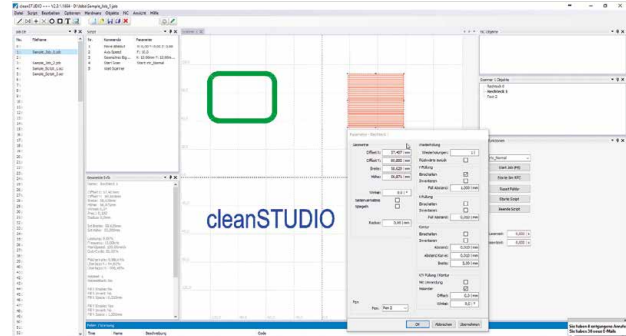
cleanSTUDIO

Datei Script Bearbeiten Optionen Werkzeuge Objekte PIC Ansicht Hilfe

Parameter - Werkzeug

Laserwerte

Offset X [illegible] mm

Offset Y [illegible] mm

Breite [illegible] mm

Höhe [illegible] mm

Winkel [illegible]

Radius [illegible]

Wiederholung

Wiederholungen

Füllung

Kontur

OK Abbrechen Übernehmen

Pos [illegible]

Sie haben 8 ungelesene Anrufe
Sie haben 38 neue E-Mails